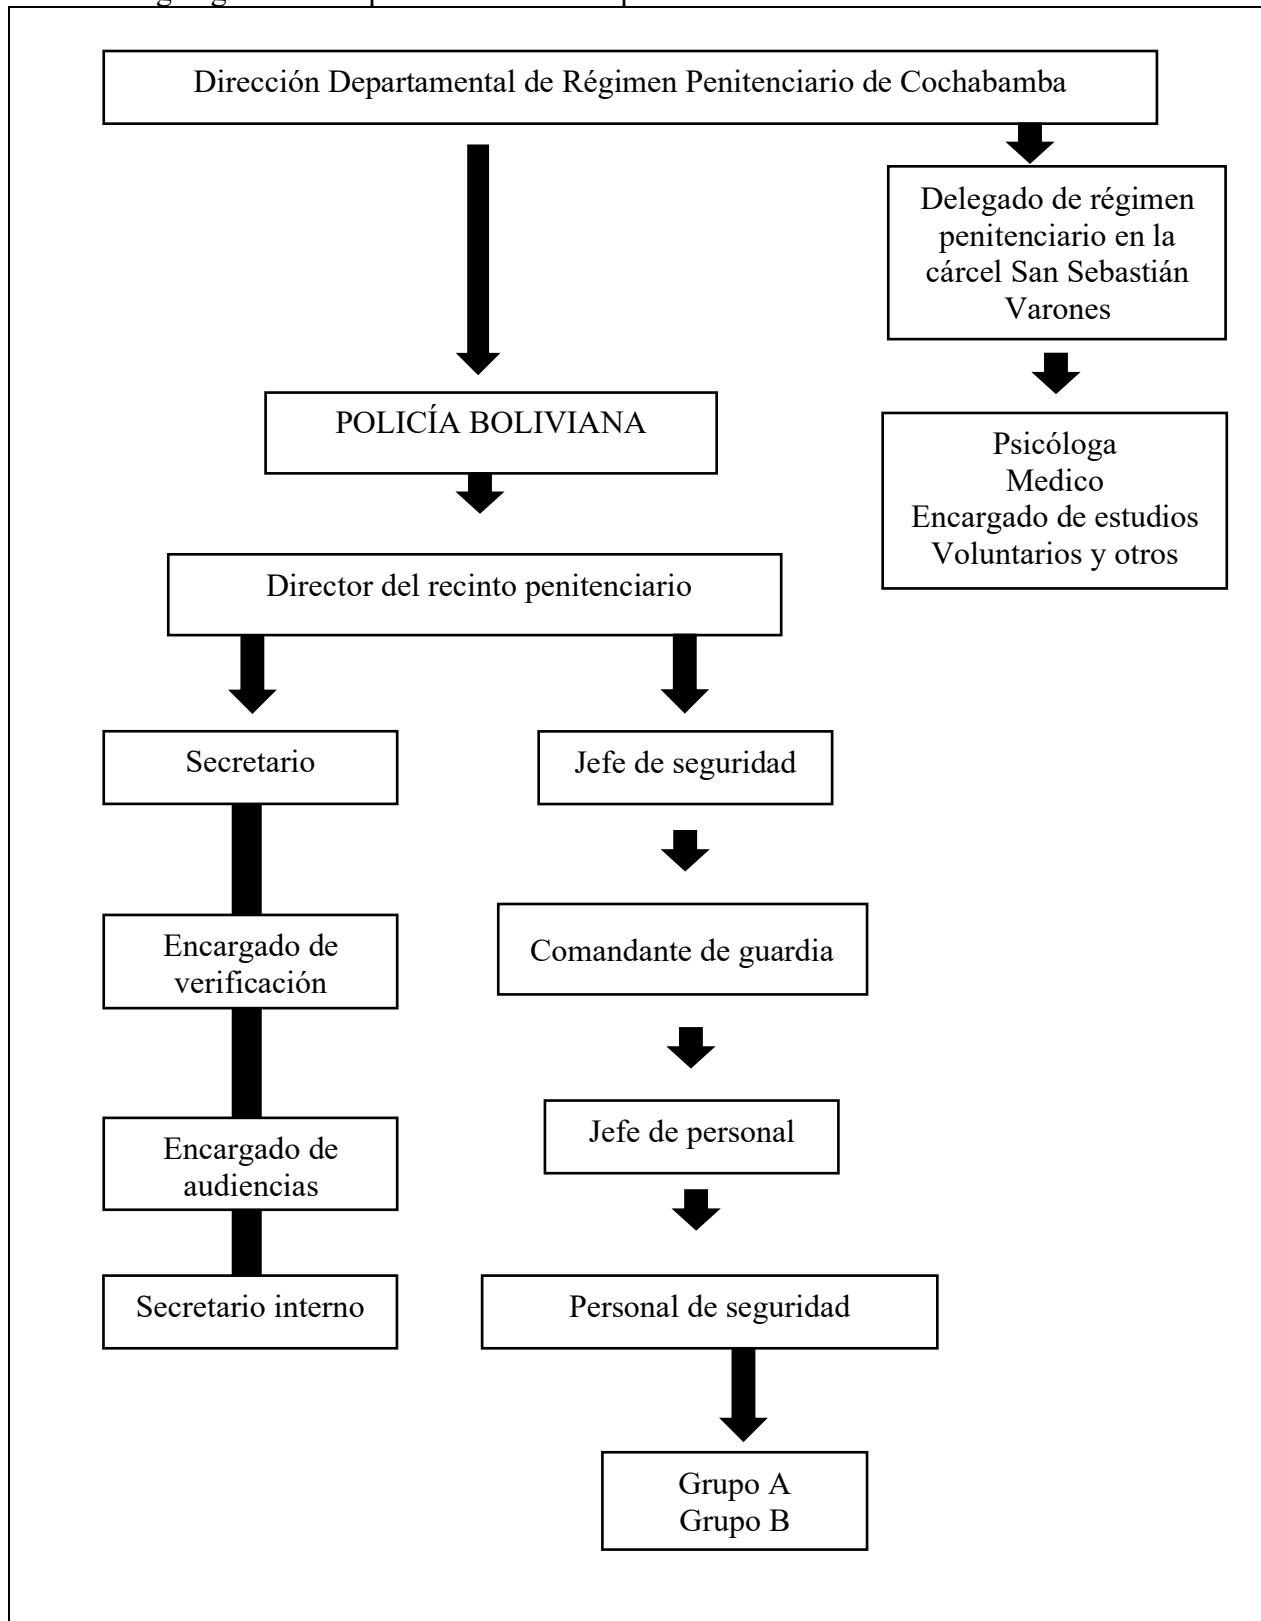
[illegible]

Dirección Departamental de Régimen Penitenciario de Cochabamba

Delegado de régimen penitenciario en la cárcel San Sebastián Varones

Psicóloga
Medico
Encargado de estudios
Voluntarios y otros

POLICÍA BOLIVIANA

Director del recinto penitenciario

Secretario

Encargado de verificación

Encargado de audiencias

Secretario interno

Jefe de seguridad

Comandante de guardia

Jefe de personal

Personal de seguridad

Grupo A
Grupo B